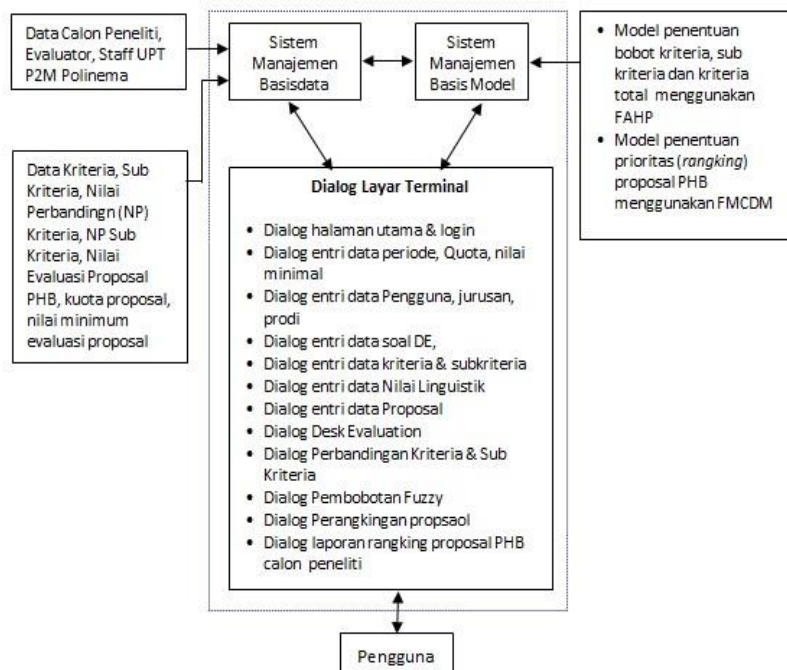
Data Calon Peneliti, Evaluator, Staff UPT P2M Polinema

Data Kriteria, Sub Kriteria, Nilai Perbandingn (NP) Kriteria, NP Sub Kriteria, Nilai Evaluasi Proposal PHB, kuota proposal, nilai minimum evaluasi proposal

Sistem Manajemen Basisdata

Sistem Manajemen Basis Model

- Model penentuan bobot kriteria, sub kriteria dan kriteria total menggunakan FAHP
- Model penentuan prioritas (*rangking*) proposal PHB menggunakan FMCDM

**Dialog Layar Terminal**

- Dialog halaman utama & login
- Dialog entri data periode, Quota, nilai minimal
- Dialog entri data Pengguna, jurusan, prodi
- Dialog entri data soal DE,
- Dialog entri data kriteria & subkriteria
- Dialog entri data Nilai Linguistik
- Dialog entri data Proposal
- Dialog Desk Evaluation
- Dialog Perbandingan Kriteria & Sub Kriteria
- Dialog Pembobotan Fuzzy
- Dialog Perangkingan propsaol
- Dialog laporan rangking proposal PHB calon peneliti

Pengguna